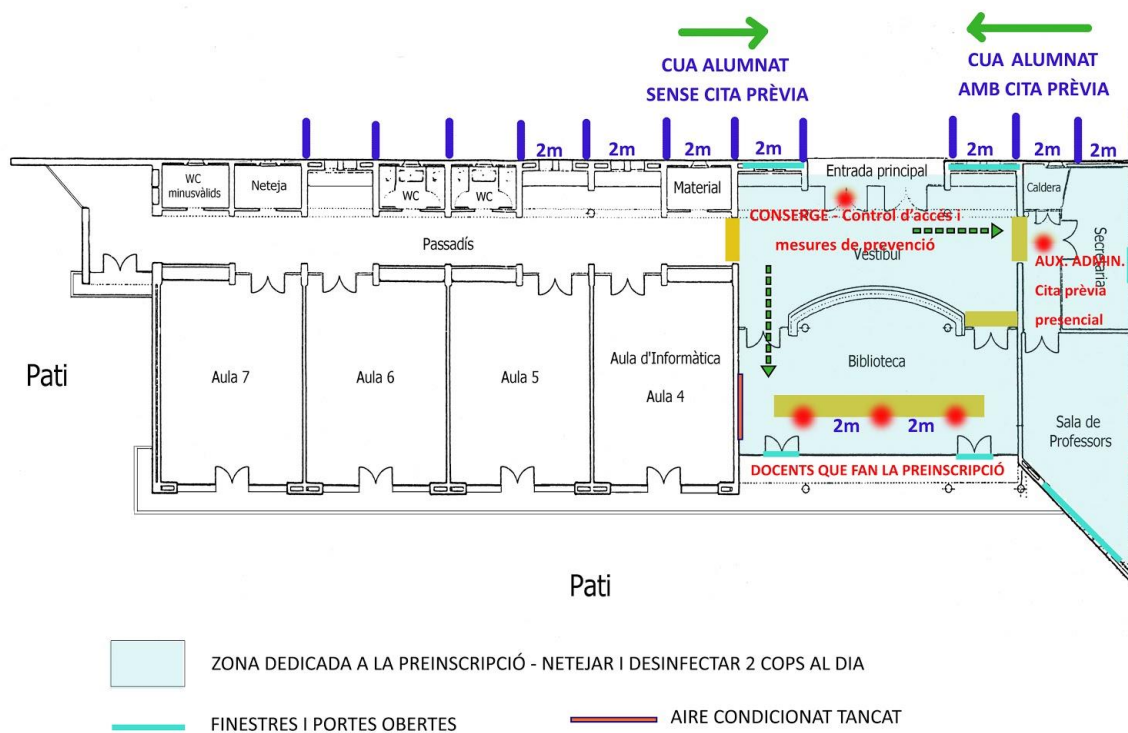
CUA ALUMNAT SENSE CITA PRÈVIA

CUA ALUMNAT AMB CITA PRÈVIA

2m 2m 2m 2m 2m 2m 2m

WC minusvàlids

Neteja

WC

WC

Material

Entrada principal

Caldera

Secretaria

CONSERGE - Control d'accés i mesures de prevenció

Passadís

Vestíbul

AUX. ADMIN. Cita prèvia presencial

Pati

Aula 7

Aula 6

Aula 5

Aula d'Informàtica Aula 4

Biblioteca

2m 2m

Sala de Professors

DOCENTS QUE FAN LA PREINSCRIPCIÓ

Pati

ZONA DEDICADA A LA PREINSCRIPCIÓ - NETEJAR I DESINFECTAR 2 COPS AL DIA

FINESTRES I PORTES OBERTES

AIRE CONDICIONAT TANCAT